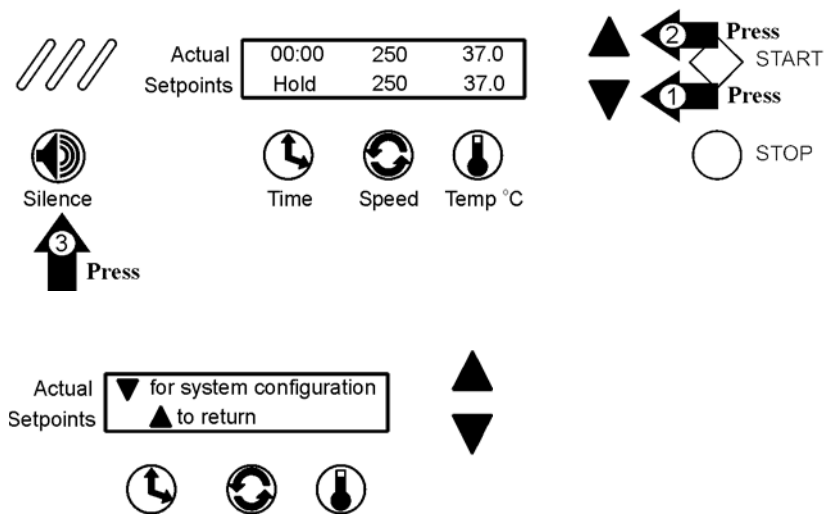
| Actual | 00:00 | 250 | 37.0 |
|---|---|---|---|
| Setpoints | Hold | 250 | 37.0 |

2 Press

START

1 Press

STOP

Silence

Time

Speed

Temp °C

3 Press

Actual
Setpoints

▼ for system configuration
▲ to return